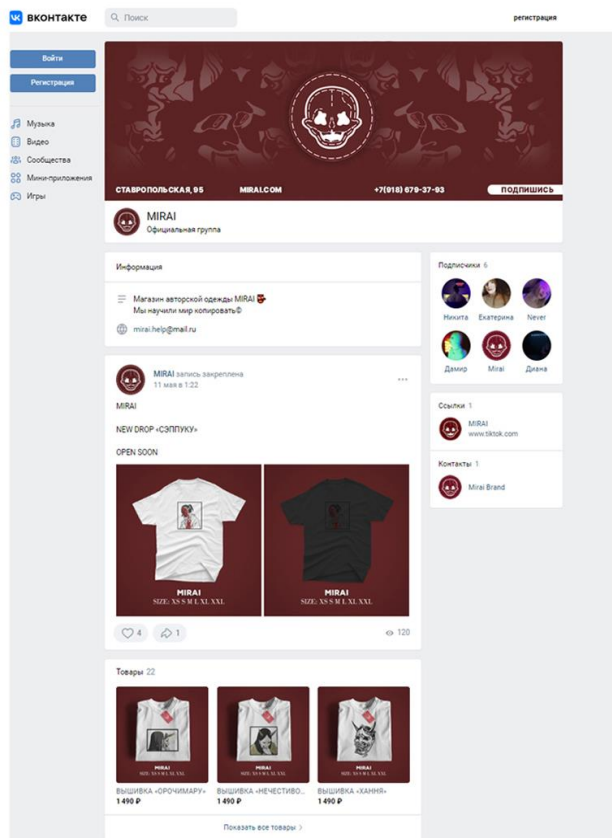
вконтакте

Поиск

регистрация

Войти

Регистрация

Музыка

Видео

Сообщества

Мини-приложения

Игры

СТАВРОПОЛЬСКАЯ, 95

MIRAI.COM

+7(918) 679-37-93

ПОДПИШИСЬ

MIRAI

Официальная группа

Информация

Магазин авторской одежды MIRAI 👺
Мы научили мир копировать©

mirai.help@mail.ru

MIRAI запись закреплена
11 мая в 1:22

MIRAI

NEW DROP «СЭППУКУ»

OPEN SOON

MIRAI
SIZE: XS S M L XL XXL

MIRAI
SIZE: XS S M L XL XXL

4

1

120

Товары 22

SIZE: XS S M L XL XXL

SIZE: XS S M L XL XXL

SIZE: XS S M L XL XXL

ВЫШИВКА «ОРОЧИМАРУ»
1 490 ₽

ВЫШИВКА «НЕЧЕСТИВО...
1 490 ₽

ВЫШИВКА «ХАННЯ»
1 490 ₽

Показать все товары

Подписчики 6

Никита

Екатерина

Never

Дамир

Mirai

Диана

Ссылки 1

MIRAI
www.tiktok.com

Контакты 1

Mirai Brand